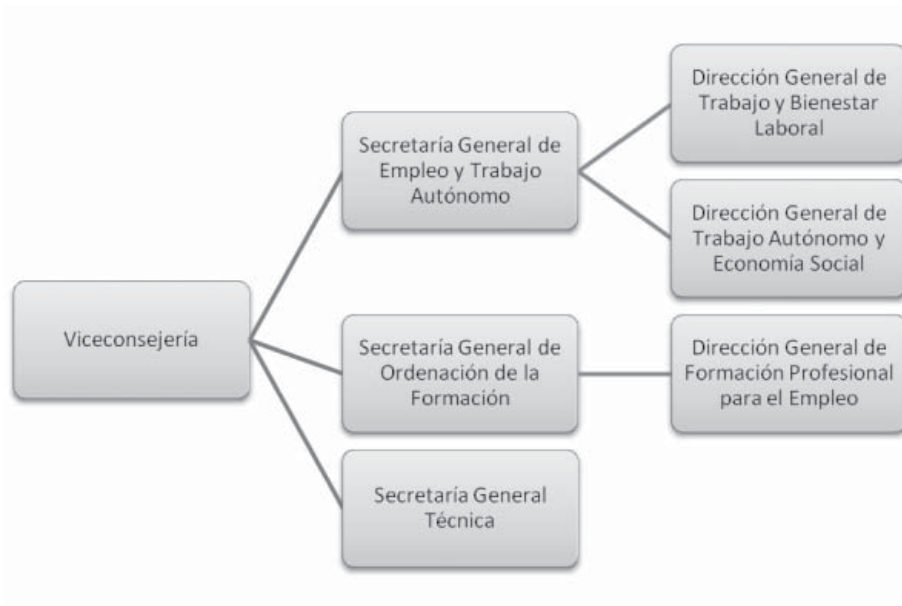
Viceconsejería

Secretaría General de Empleo y Trabajo Autónomo

Dirección General de Trabajo y Bienestar Laboral

Dirección General de Trabajo Autónomo y Economía Social

Secretaría General de Ordenación de la Formación

Dirección General de Formación Profesional para el Empleo

Secretaría General Técnica